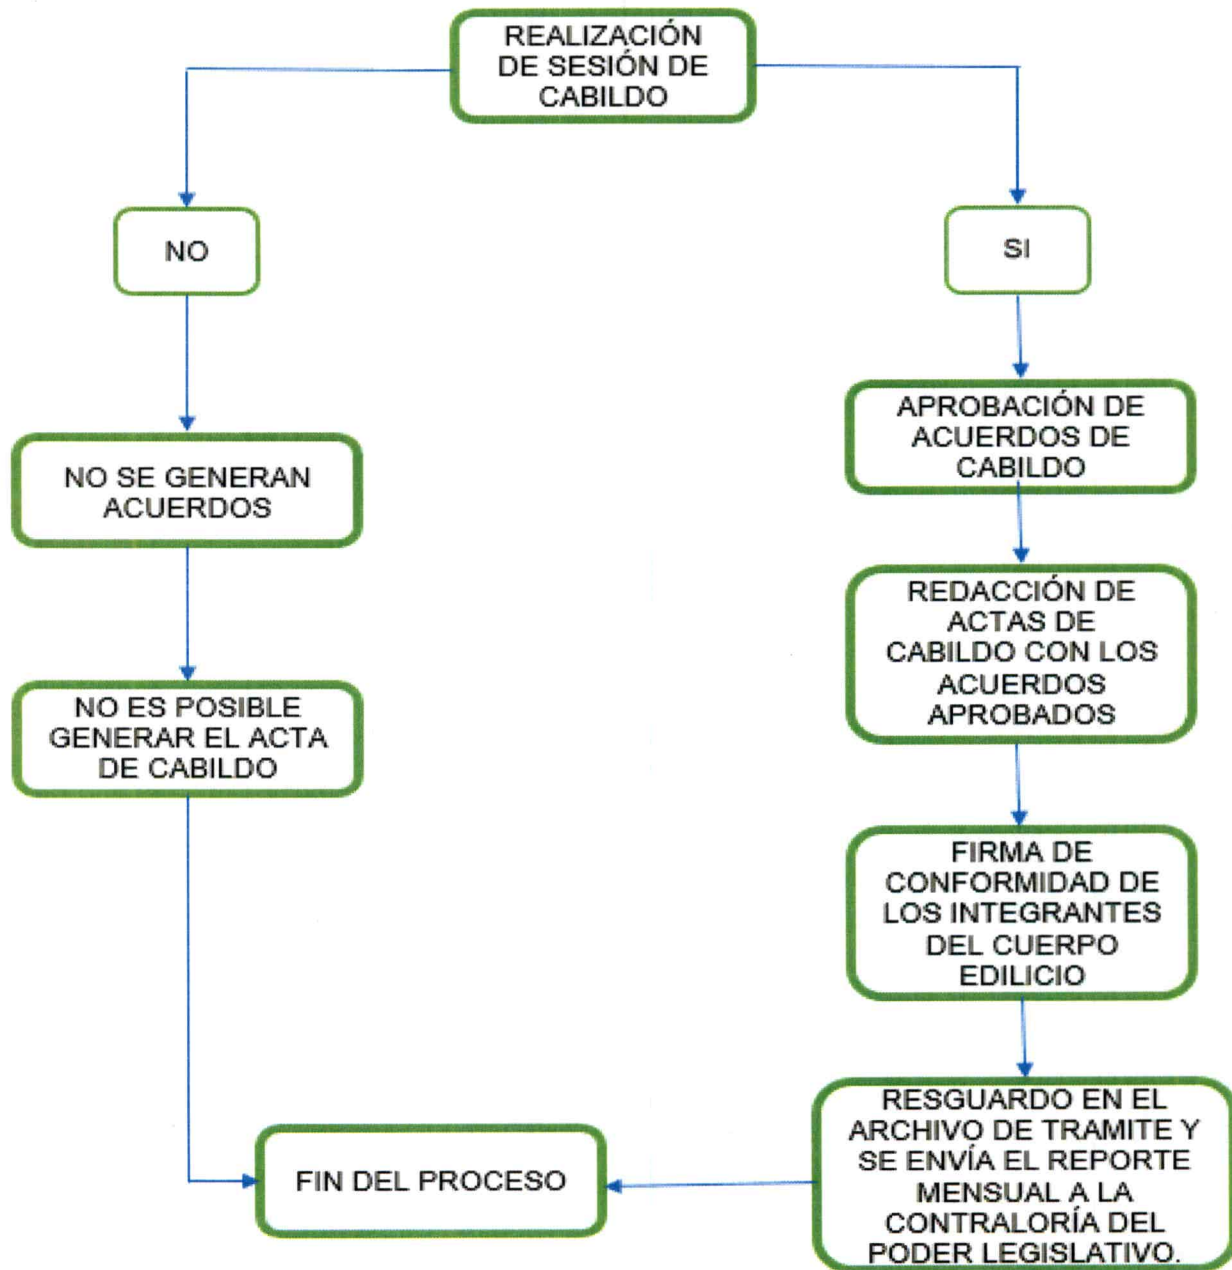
REALIZACIÓN DE SESIÓN DE CABILDO

NO

SI

NO SE GENERAN ACUERDOS

NO ES POSIBLE GENERAR EL ACTA DE CABILDO

APROBACIÓN DE ACUERDOS DE CABILDO

REDACCIÓN DE ACTAS DE CABILDO CON LOS ACUERDOS APROBADOS

FIRMA DE CONFORMIDAD DE LOS INTEGRANTES DEL CUERPO EDILICIO

RESGUARDO EN EL ARCHIVO DE TRAMITE Y SE ENVÍA EL REPORTE MENSUAL A LA CONTRALORÍA DEL PODER LEGISLATIVO.

FIN DEL PROCESO